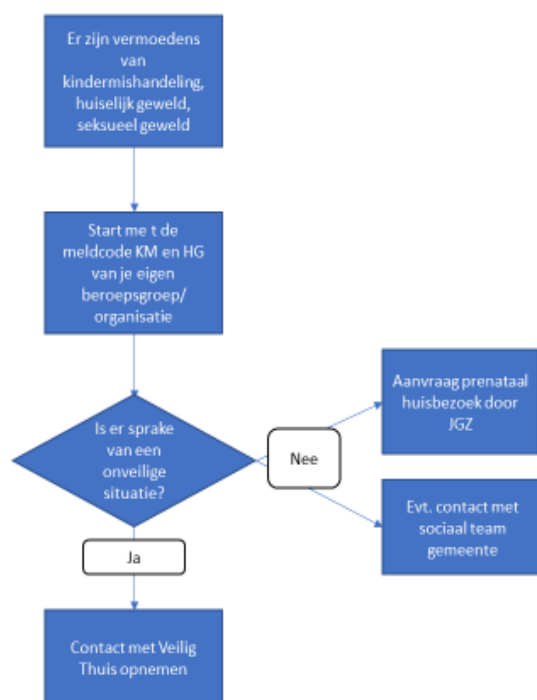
Er zijn vermoedens van kindermishandeling, huiselijk geweld, seksueel geweld

Start me t de meldcode KM en HG van je eigen beroepsgroep/ organisatie

Is er sprake van een onveilige situatie?

Nee

Aanvraag prenataal huisbezoek door JGZ

Evt. contact met sociaal team gemeente

Ja

Contact met Veilig Thuis opnemen